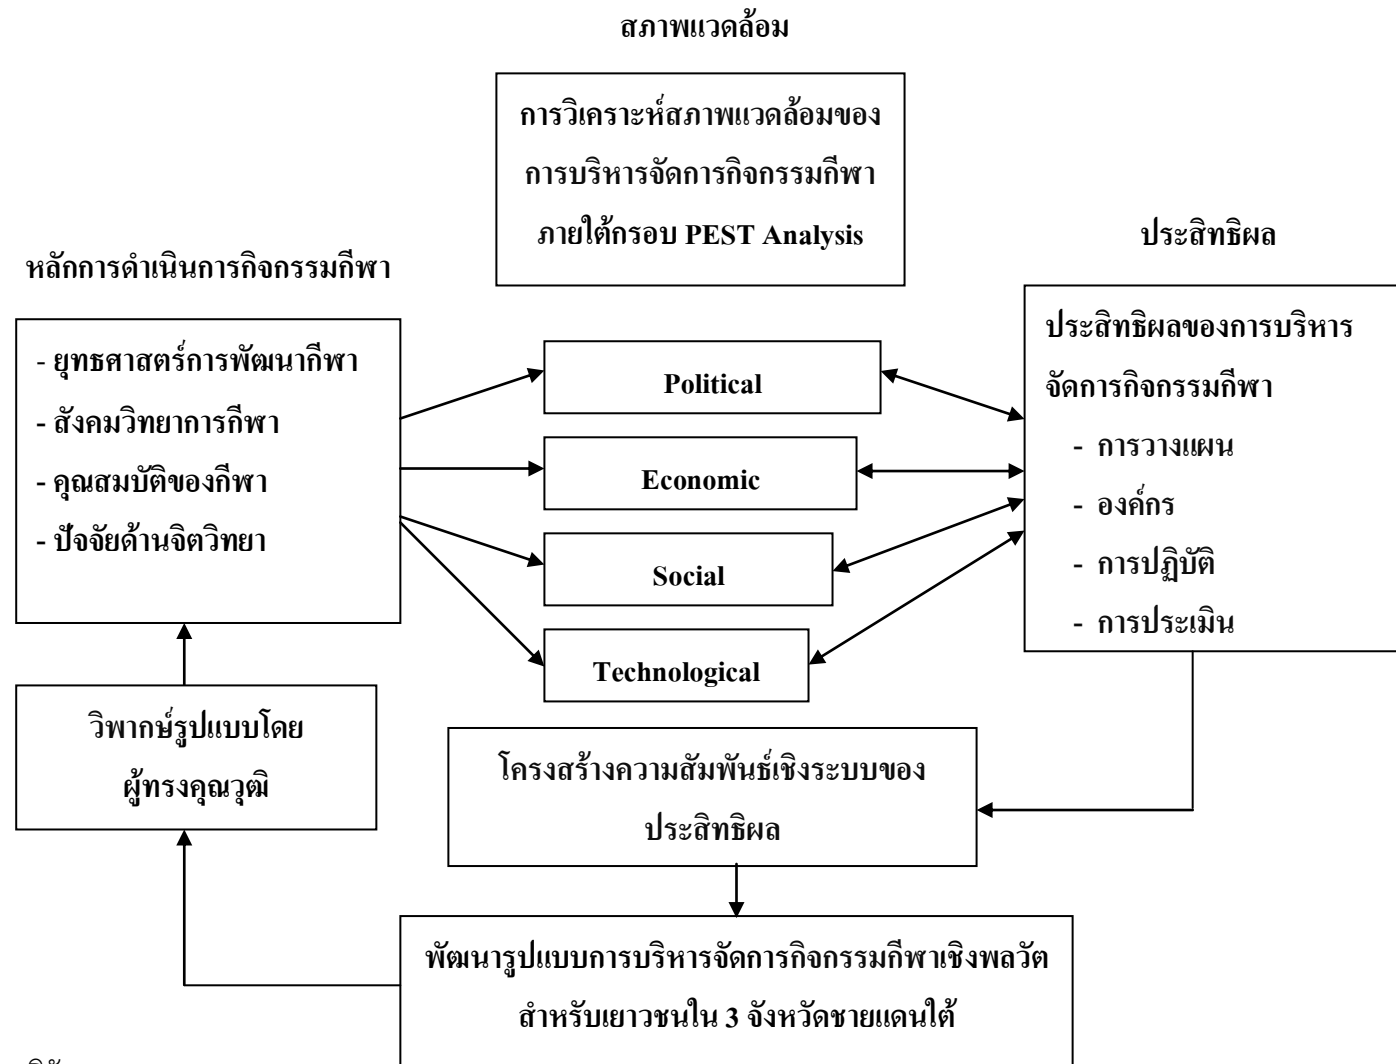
สภาพแวดล้อม

การวิเคราะห์สภาพแวดล้อมของการบริหารจัดการกิจกรรมกีฬาภายใต้กรอบ PEST Analysis

หลักการดำเนินการกิจกรรมกีฬา

- ยุทธศาสตร์การพัฒนากีฬา
- สังคมวิทยาการกีฬา
- คุณสมบัติของกีฬา
- ปัจจัยด้านจิตวิทยา

Political

Economic

Social

Technological

ประสิทธิผล

ประสิทธิผลของการบริหารจัดการกิจกรรมกีฬา
- การวางแผน
- องค์กร
- การปฏิบัติ
- การประเมิน

วิพากษ์รูปแบบโดยผู้ทรงคุณวุฒิ

โครงสร้างความสัมพันธ์เชิงระบบของประสิทธิผล

พัฒนารูปแบบการบริหารจัดการกิจกรรมกีฬาเชิงพลวัตสำหรับเยาวชนใน 3 จังหวัดชายแดนใต้